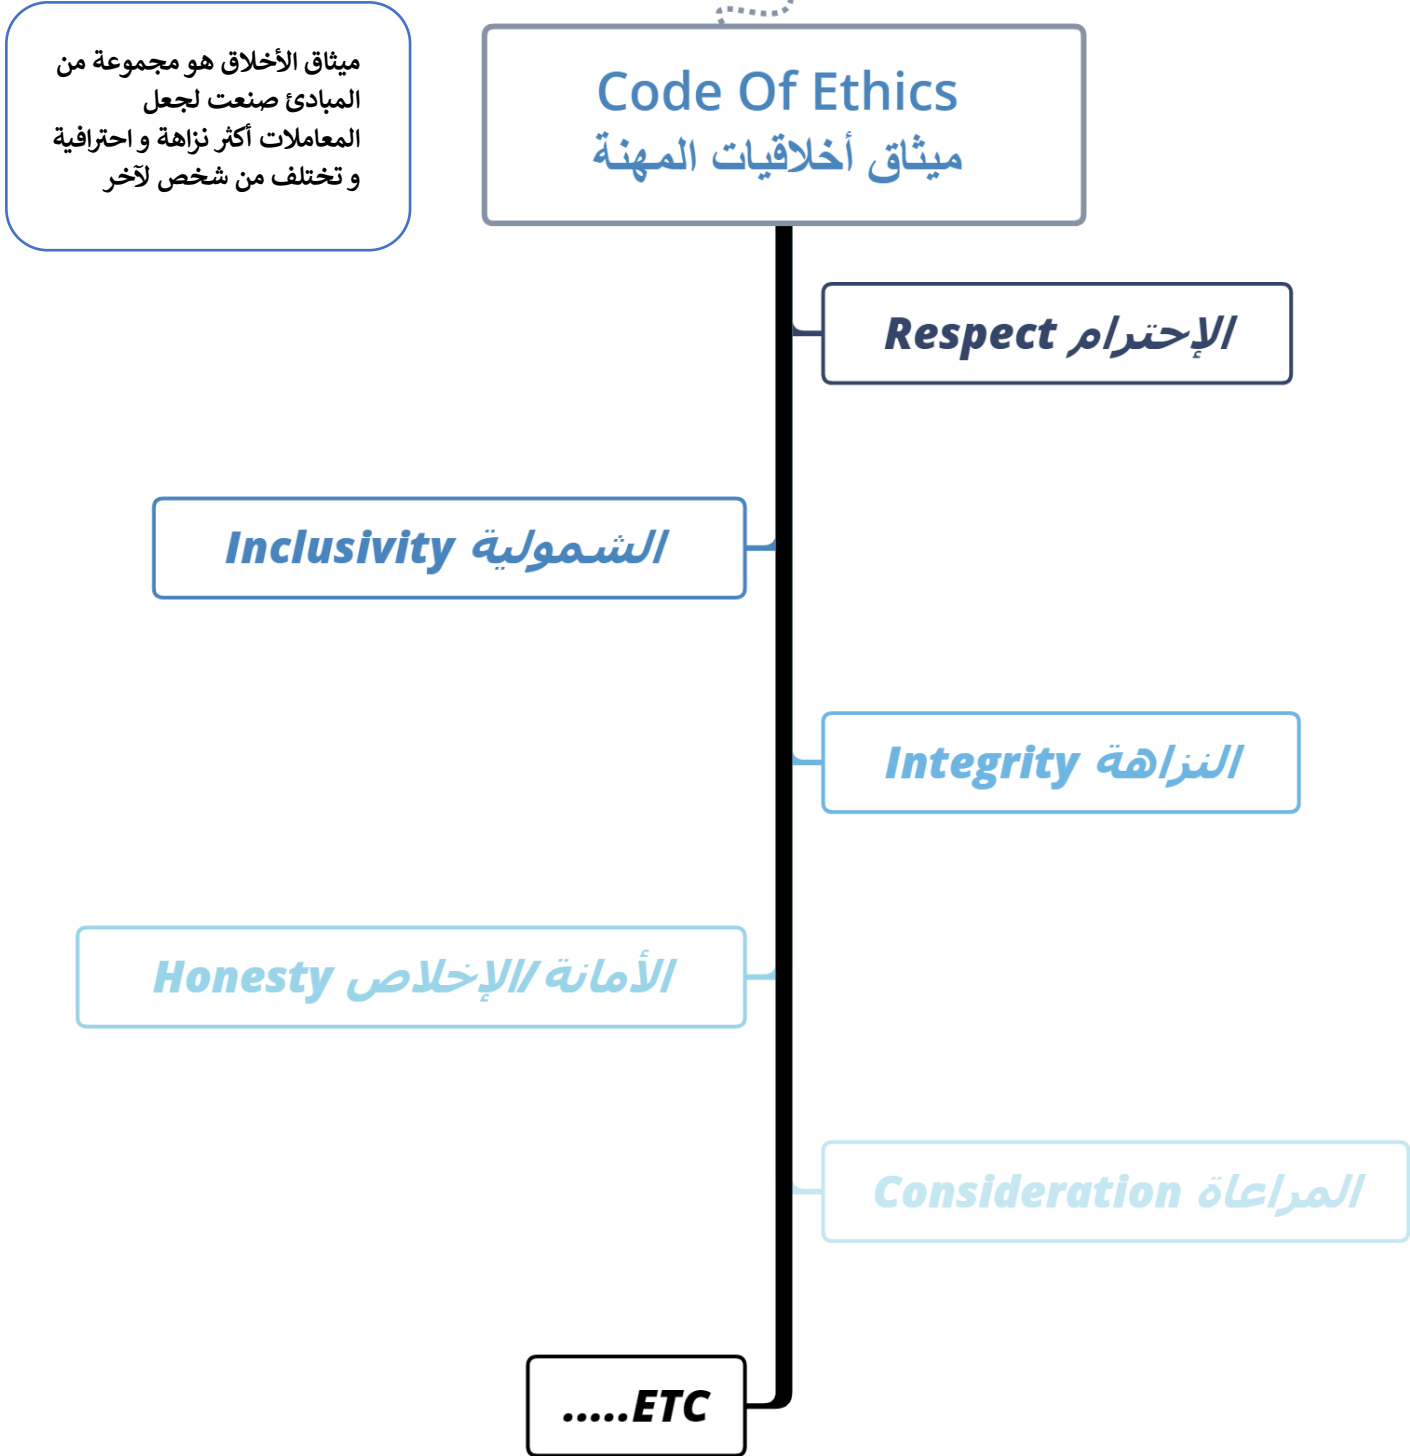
ميثاق الأخلاق هو مجموعة من المبادئ صنعت لجعل المعاملات أكثر نزاهة و احترافية و تختلف من شخص لآخر

Code Of Ethics
ميثاق أخلاقيات المهنة

Respect الإحترام/

Inclusivity الشمولية/

Integrity النزاهة/

Honesty الأمانة/الإخلاص/

Consideration المراعاة/

.....ETC